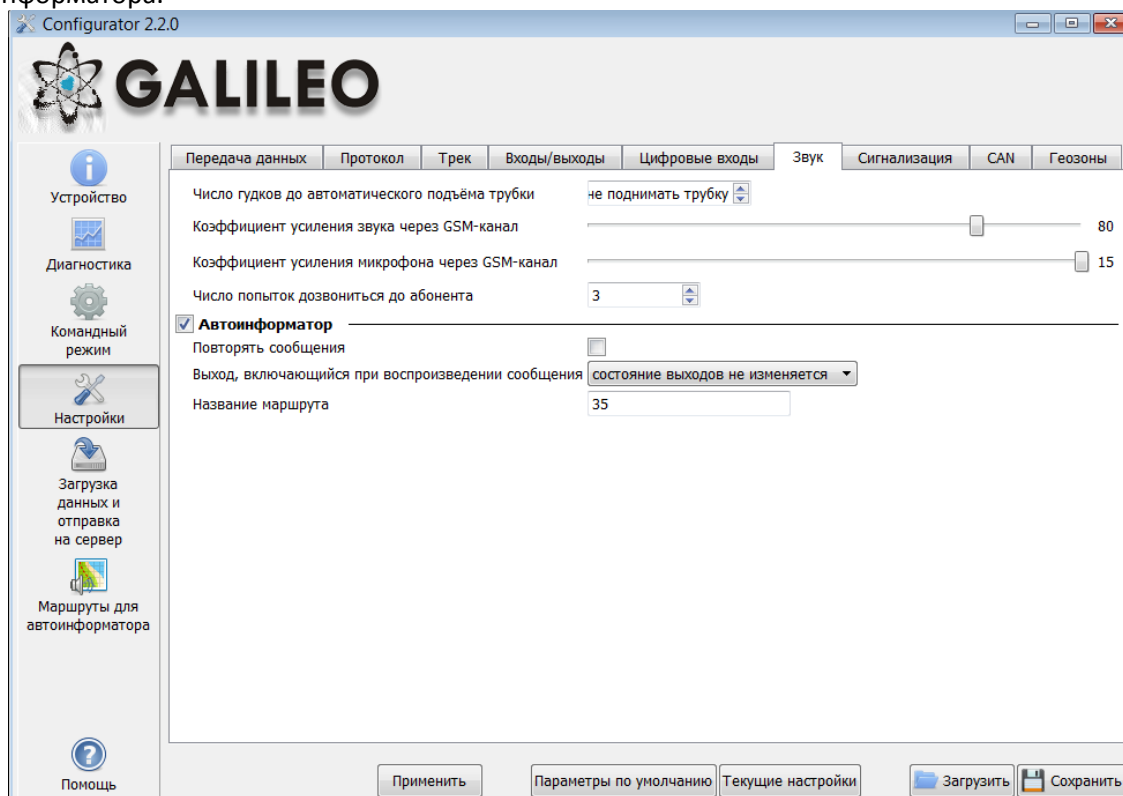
нформатора.

Configurator 2.2.0

GALILEO

Устройство

Диагностика

Командный режим

Настройки

Загрузка данных и отправка на сервер

Маршруты для автоинформатора

Помощь

| Передача данных | Протокол | Трек | Входы/выходы | Цифровые входы | Звук | Сигнализация | CAN | Геозоны |
|---|---|---|---|---|---|---|---|---|

Число гудков до автоматического подъёма трубки не поднимать трубку

Коэффициент усиления звука через GSM-канал 80

Коэффициент усиления микрофона через GSM-канал 15

Число попыток дозвониться до абонента 3

Автоинформатор

Повторять сообщения

Выход, включающийся при воспроизведении сообщения состояние выходов не изменяется

Название маршрута 35

Применить

Параметры по умолчанию

Текущие настройки

Загрузить

Сохранить